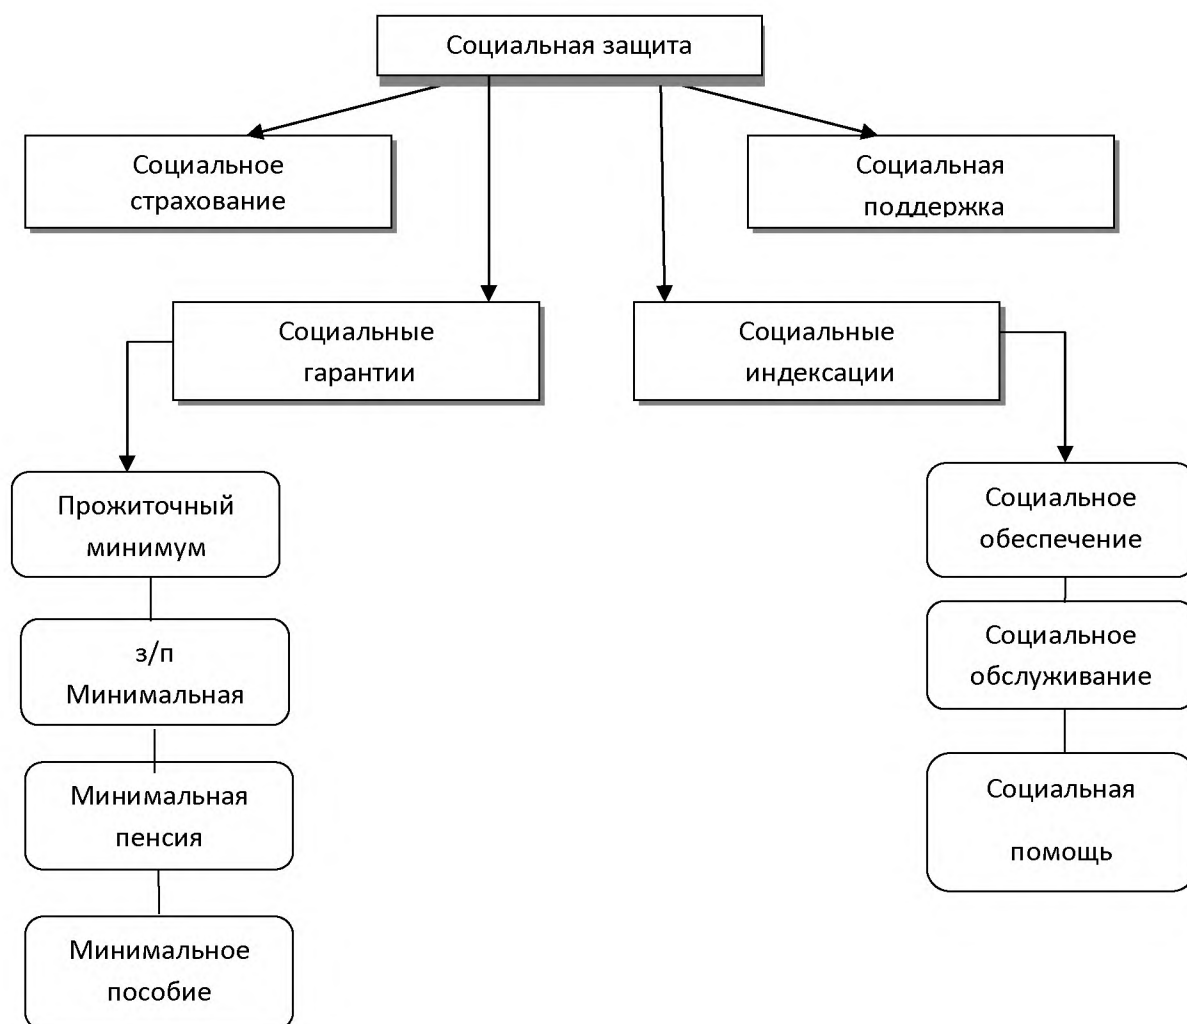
Социальная защита

Социальное страхование

Социальная поддержка

Социальные гарантии

Социальные индексации

Прожиточный минимум

з/п Минимальная

Минимальная пенсия

Минимальное пособие

Социальное обеспечение

Социальное обслуживание

Социальная помощь